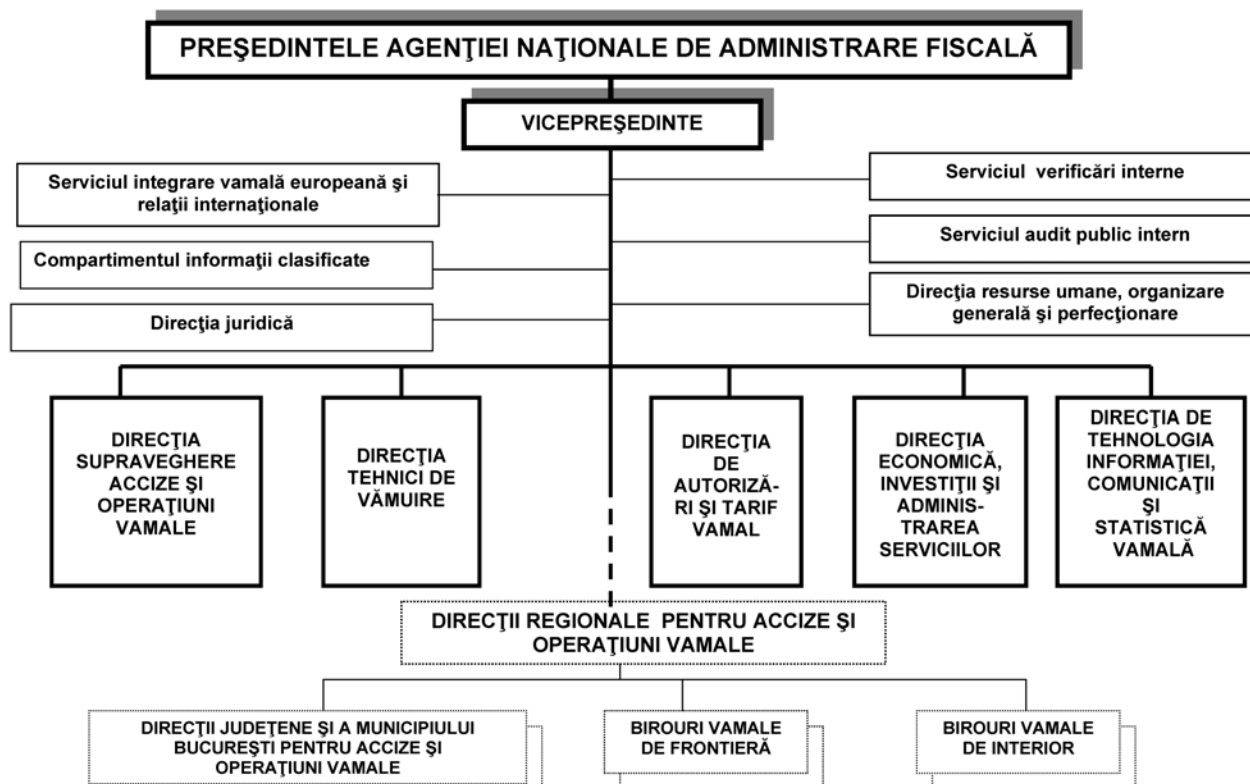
PREŞEDINTELE AGENŢIEI NAŢIONALE DE ADMINISTRARE FISCALĂ

VICEPREŞEDINTE

Serviciul integrare vamală europeană şi relaţii internaţionale

Compartimentul informaţii clasificate

Direcţia juridică

Serviciul verificări interne

Serviciul audit public intern

Direcţia resurse umane, organizare generală şi perfecţionare

DIRECŢIA SUPRAVEGHERE ACCIZE ŞI OPERAŢIUNI VAMALE

DIRECŢIA TEHNICI DE VĂMUIRE

DIRECŢIA DE AUTORIZĂRI ŞI TARIF VAMAL

DIRECŢIA ECONOMICĂ, INVESTIŢII ŞI ADMINISTRAREA SERVICIILOR

DIRECŢIA DE TEHNOLOGIA INFORMAŢIEI, COMUNICAŢII ŞI STATISTICĂ VAMALĂ

DIRECŢII REGIONALE PENTRU ACCIZE ŞI OPERAŢIUNI VAMALE

DIRECŢII JUDEŢENE ŞI A MUNICIPIULUI BUCUREŞTI PENTRU ACCIZE ŞI OPERAŢIUNI VAMALE

BIROURI VAMALE DE FRONTIERĂ

BIROURI VAMALE DE INTERIOR